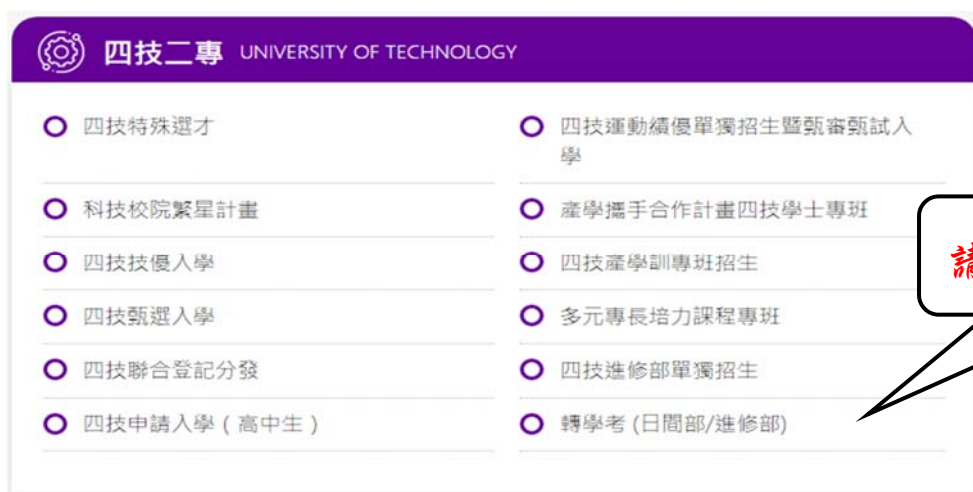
四技二專 UNIVERSITY OF TECHNOLOGY

四技特殊選才

科技校院繁星計畫

四技技優入學

四技甄選入學

四技聯合登記分發

四技申請入學（高中生）

四技運動績優單獨招生暨甄審甄試入學

產學攜手合作計畫四技學士專班

四技產學訓專班招生

多元專長培力課程專班

四技進修部單獨招生

轉學考 (日間部/進修部)

請